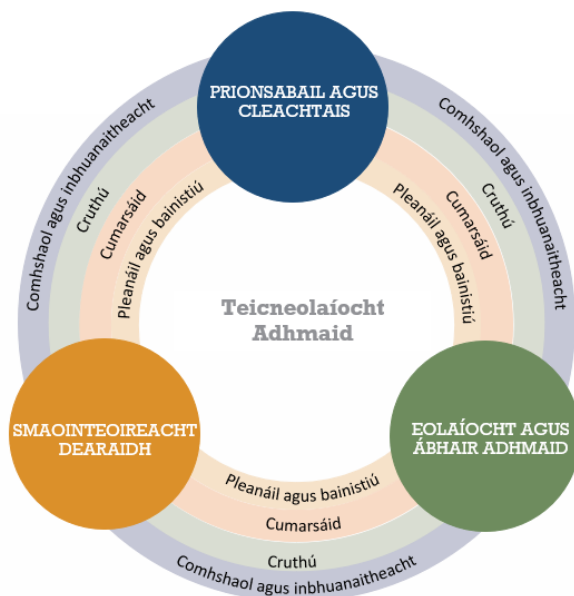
PRIONSABAIL AGUS CLEACHTAIS

Comhshaol agus inbhuanaitheacht
Cruthú
Cumarsáid
Pleanáil agus bainistiú

Comhshaol agus inbhuanaitheacht
Cruthú
Cumarsáid
Pleanáil agus bainistiú

Teicneolaíocht Adhmaid

SMAOINTEOIREACHT DEARAIDH

EOLAÍOCHT AGUS ÁBHAIR ADHMAID

Pleanáil agus bainistiú
Cumarsáid
Cruthú
Comhshaol agus inbhuanaitheacht